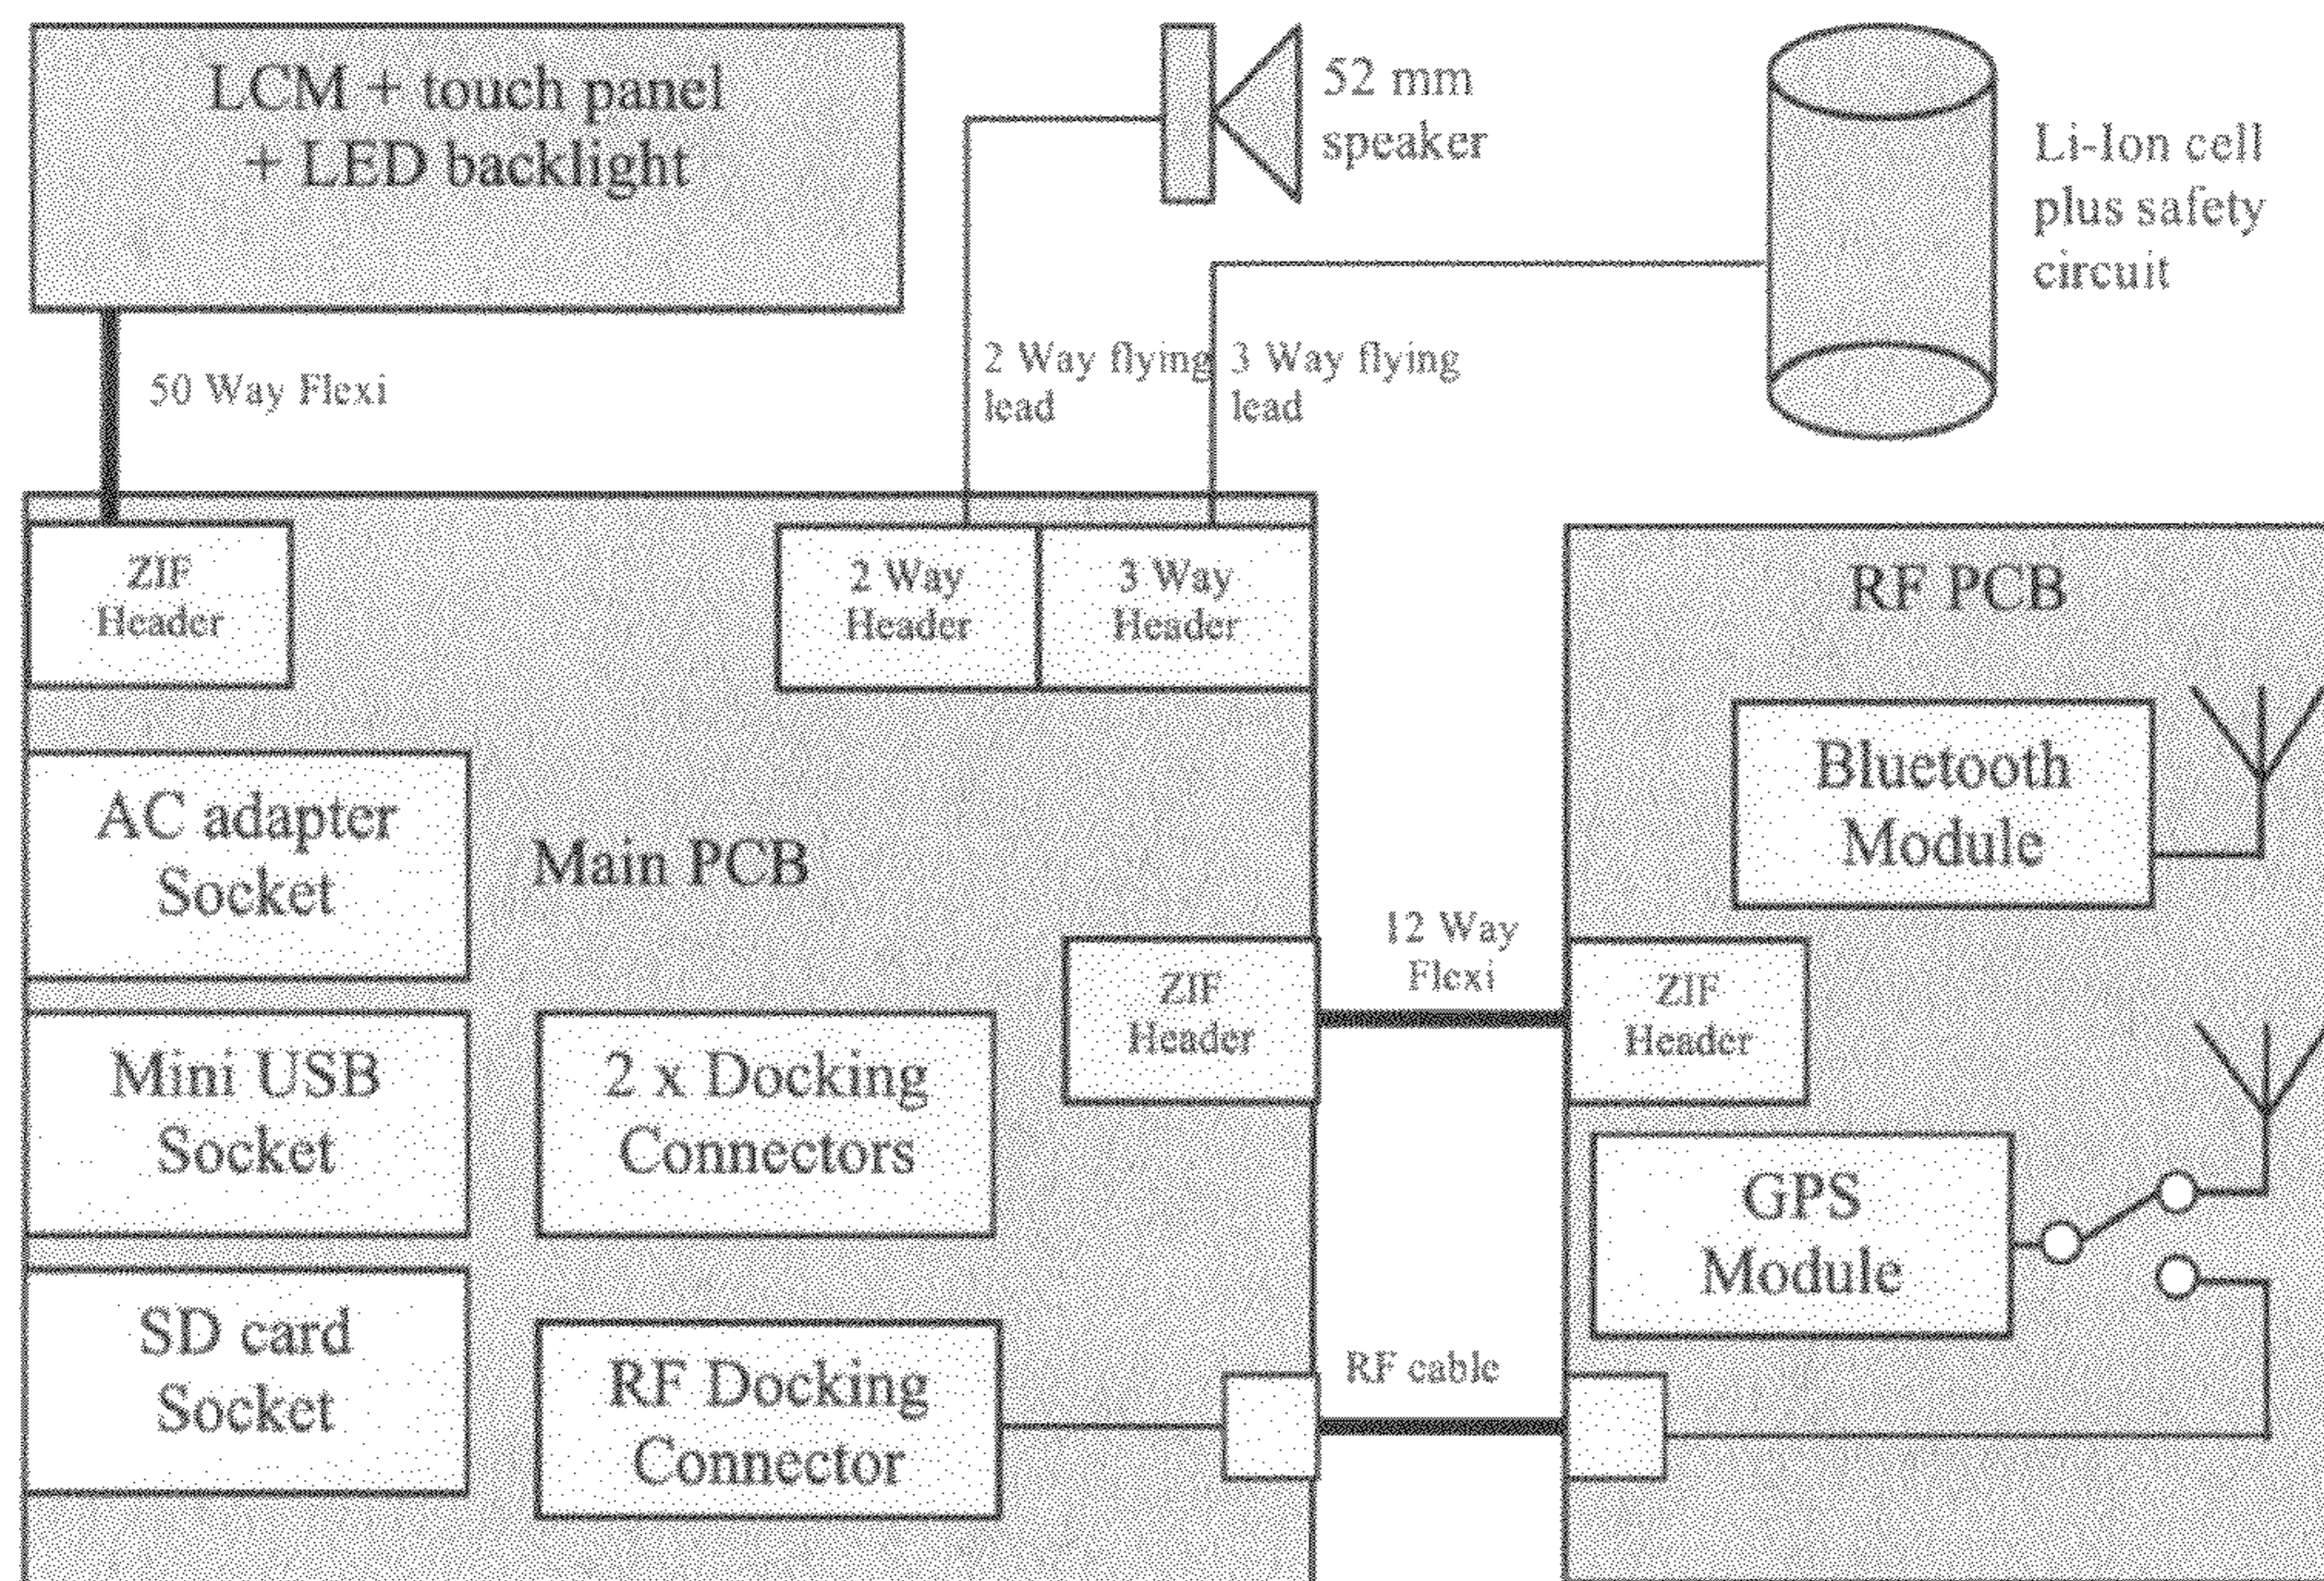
LCM + touch panel + LED backlight

52 mm speaker

Li-Ion cell plus safety circuit

50 Way Flexi

2 Way flying lead

3 Way flying lead

ZIF Header

2 Way Header

3 Way Header

RF PCB

Bluetooth Module

AC adapter Socket

Main PCB

12 Way Flexi

ZIF Header

ZIF Header

Mini USB Socket

2 x Docking Connectors

GPS Module

SD card Socket

RF Docking Connector

RF cable